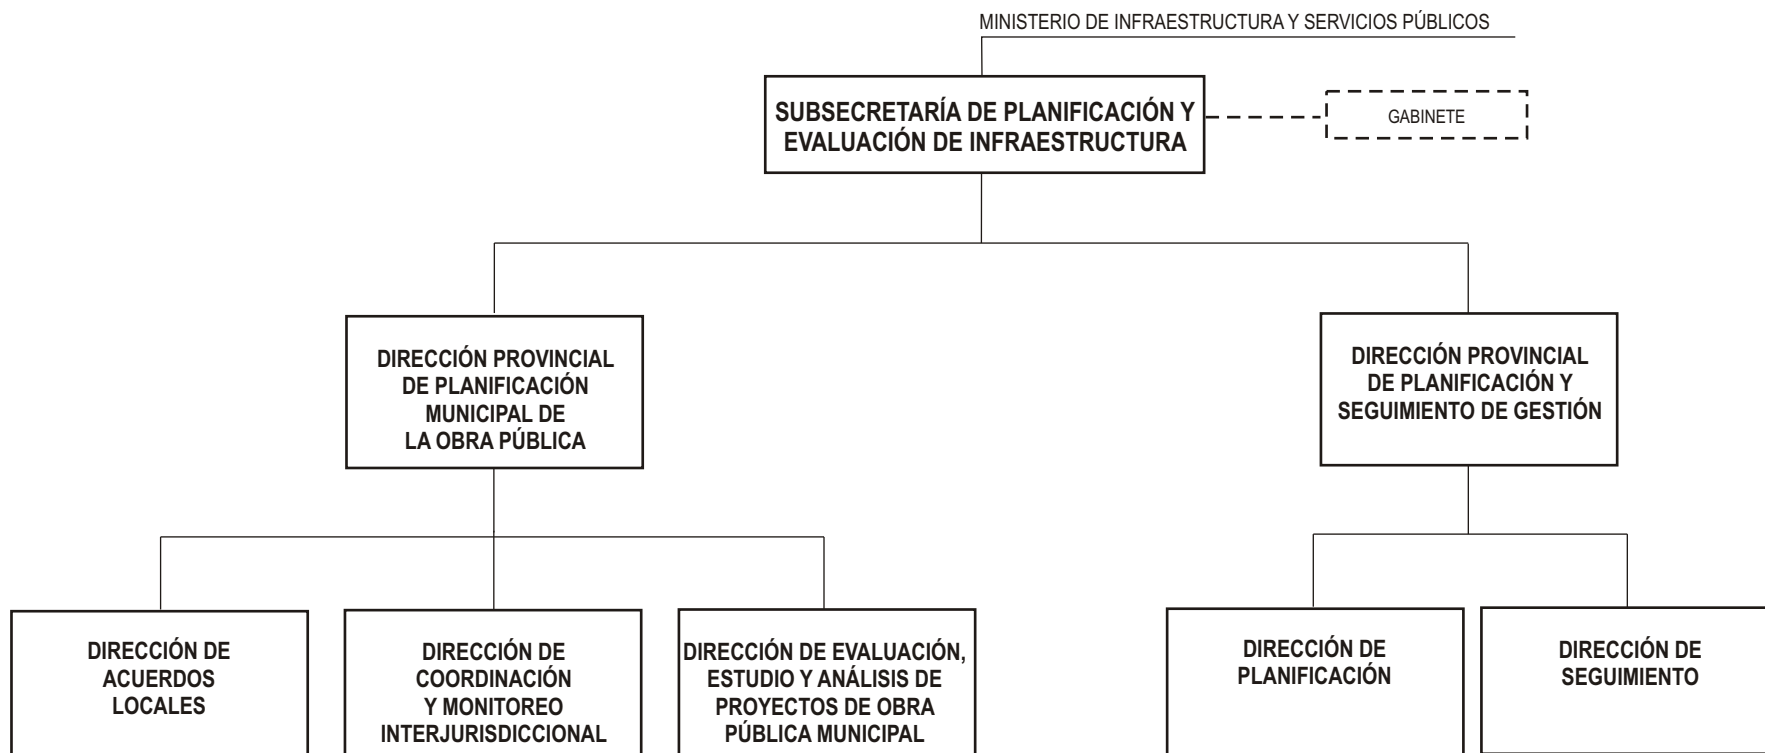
MINISTERIO DE INFRAESTRUCTURA Y SERVICIOS PÚBLICOS

SUBSECRETARÍA DE PLANIFICACIÓN Y EVALUACIÓN DE INFRAESTRUCTURA

GABINETE

DIRECCIÓN PROVINCIAL DE PLANIFICACIÓN MUNICIPAL DE LA OBRA PÚBLICA

DIRECCIÓN PROVINCIAL DE PLANIFICACIÓN Y SEGUIMIENTO DE GESTIÓN

DIRECCIÓN DE ACUERDOS LOCALES

DIRECCIÓN DE COORDINACIÓN Y MONITOREO INTERJURISDICCIONAL

DIRECCIÓN DE EVALUACIÓN, ESTUDIO Y ANÁLISIS DE PROYECTOS DE OBRA PÚBLICA MUNICIPAL

DIRECCIÓN DE PLANIFICACIÓN

DIRECCIÓN DE SEGUIMIENTO